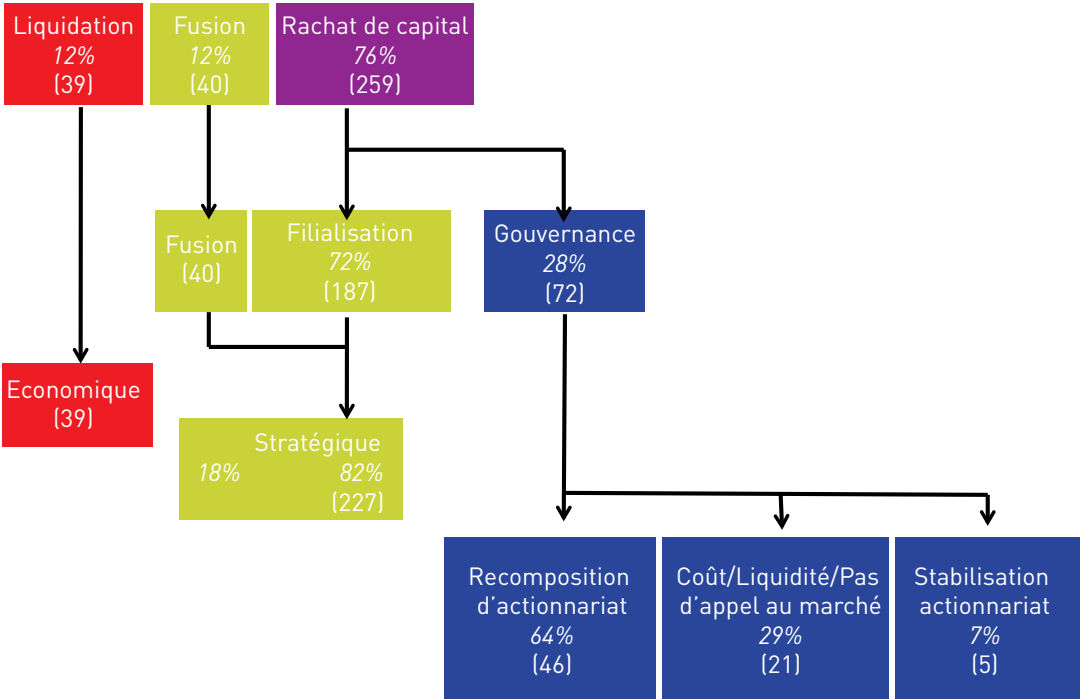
Liquidation
12%
(39)

Fusion
12%
(40)

Rachat de capital
76%
(259)

Fusion
(40)

Filialisation
72%
(187)

Gouvernance
28%
(72)

Economique
(39)

Stratégique
18% 82%
(227)

Recomposition d'actionnariat
64%
(46)

Coût/Liquidité/Pas d'appel au marché
29%
(21)

Stabilisation actionnariat
7%
(5)